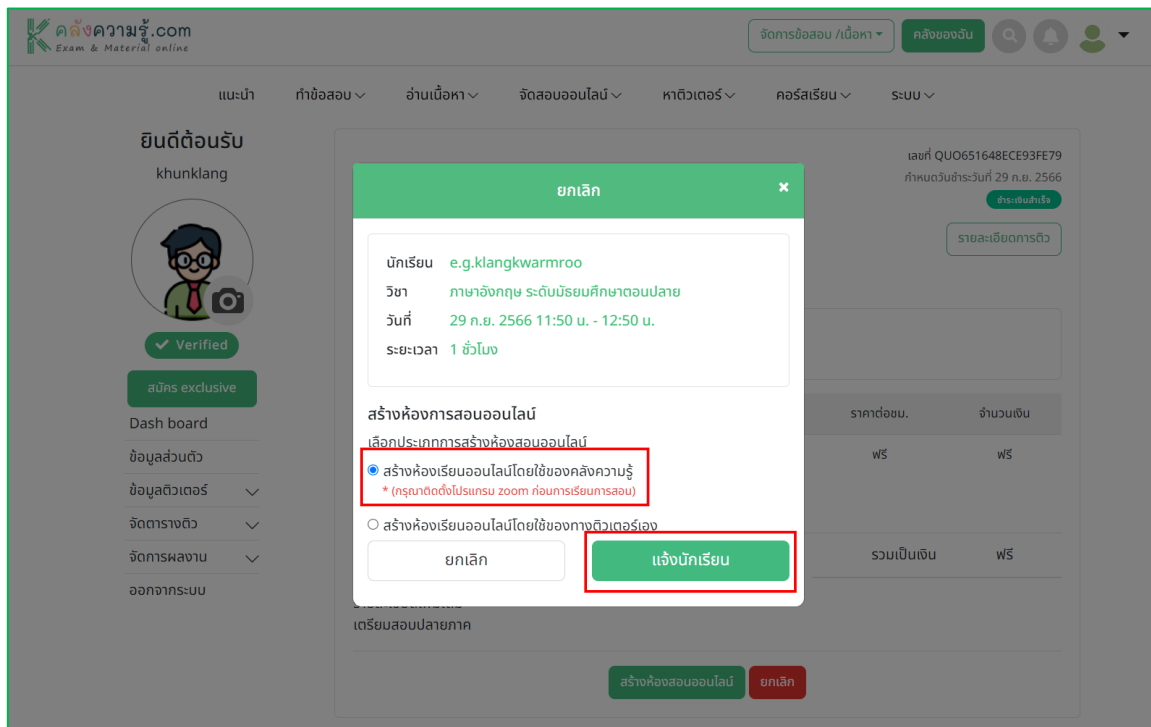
คลังความรู้.com
Exam & Material online

จัดการข้อสอบ /เนื้อหา
คลังของฉัน

แนะนำ
ทำข้อสอบ
อ่านเนื้อหา
จัดสอบออนไลน์
หาติวเตอร์
คอร์สเรียน
ระบบ

ยินดีต้อนรับ
khunklang

Verified
สมัคร exclusive
Dash board
ข้อมูลส่วนตัว
ข้อมูลติวเตอร์
จัดตารางติว
จัดการผลงาน
ออกจากระบบ

เลขที่ QUO651648ECE93FE79
กำหนดวันชำระวันที่ 29 ก.ย. 2566
ชำระเงินสำเร็จ
รายละเอียดการติว

ยกเลิก

นักเรียน e.g.klangkwarmroo
วิชา ภาษาอังกฤษ ระดับมัธยมศึกษาตอนปลาย
วันที่ 29 ก.ย. 2566 11:50 น. - 12:50 น.
ระยะเวลา 1 ชั่วโมง

สร้างห้องการสอนออนไลน์
เลือกประเภทการสร้างห้องสอนออนไลน์
สร้างห้องเรียนออนไลน์โดยใช้ของคลังความรู้
* (กรุณาติดตั้งโปรแกรม zoom ก่อนการเรียนการสอน)
สร้างห้องเรียนออนไลน์โดยใช้ของทางติวเตอร์เอง
ยกเลิก
แจ้งนักเรียน

| ราคาต่อชม. | จำนวนเงิน |
|---|---|
| ฟรี | ฟรี |
| รวมเป็นเงิน | ฟรี |

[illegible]
เตรียมสอบปลายภาค

สร้างห้องสอนออนไลน์
ยกเลิก